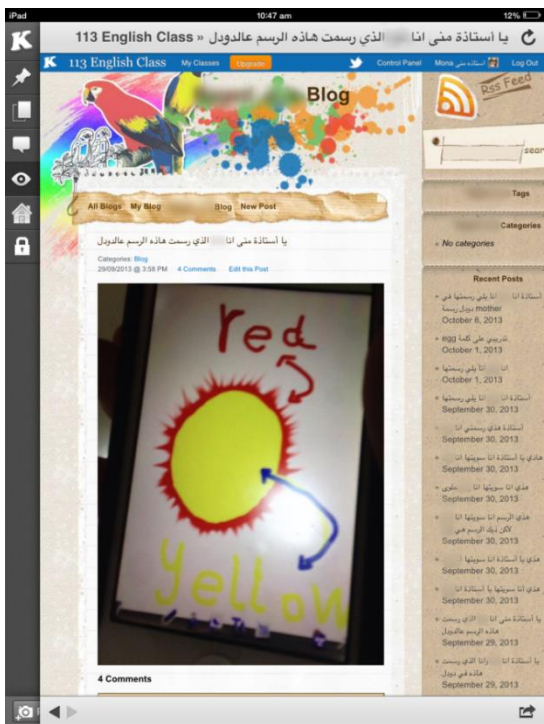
iPad 10:47 am 12%

يا أستاذة منى انا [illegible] الذي رسمت هاذه الرسم عالدودل » 113 English Class

K 113 English Class My Classes Upgrade Control Panel Mona أستاذة منى Log Out

Blog

Rss Feed

search

All Blogs My Blog Blog New Post

يا أستاذة منى انا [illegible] الذي رسمت هاذه الرسم عالدودل

Categories: Blog
29/09/2013 @ 3:58 PM 4 Comments Edit this Post

red

Yellow

4 Comments

Tags

Categories

» No categories

Recent Posts

» أستاذة انا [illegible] انا يلي رسمتها في دودل رسمة mother
October 6, 2013

» تدريبي على كلمة egg
October 1, 2013

» انا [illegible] انا يلي رسمتها
October 1, 2013

» أستاذة انا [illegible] انا يلي رسمتها
September 30, 2013

» أستاذة هاذي رسمتي انا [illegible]
September 30, 2013

» هاذي يا أستاذة انا سويتها انا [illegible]
September 30, 2013

» هذي انا سويتها انا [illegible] علوي
September 30, 2013

» هذي الرسم انا سويتها انا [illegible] لاكن نيك الرسم هي
September 30, 2013

» هذي يا أستاذة انا سويتها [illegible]
September 30, 2013

» هذي انا سويتها يا أستاذة انا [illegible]
September 30, 2013

» يا أستاذة منى انا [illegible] الذي رسمت هاذه الرسم عالدودل
September 29, 2013

» يا أستاذة انا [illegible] رانا الذي رسمت هاذه في دودل
September 29, 2013